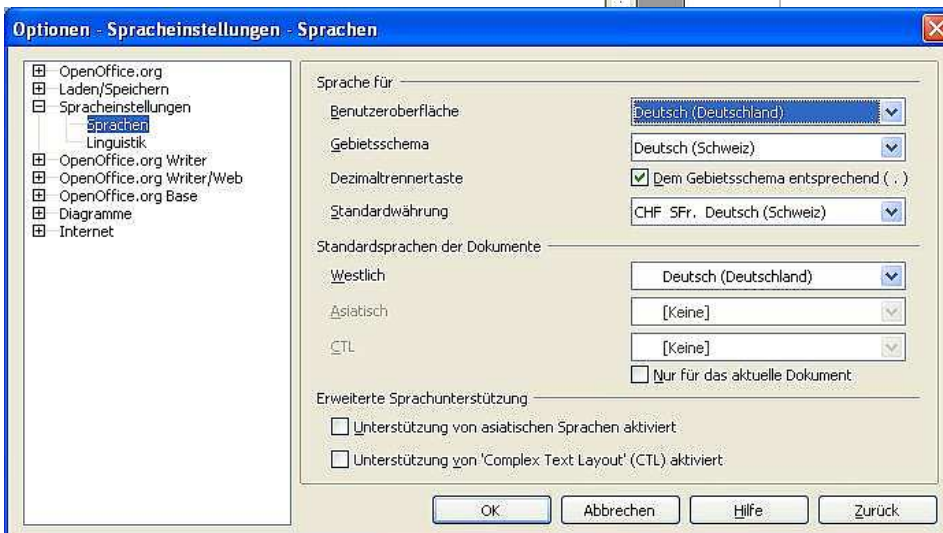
Optionen - Spracheinstellungen - Sprachen

OpenOffice.org
Laden/Speichern
Spracheinstellungen
Sprachen
Linguistik
OpenOffice.org Writer
OpenOffice.org Writer/Web
OpenOffice.org Base
Diagramme
Internet

Sprache für

Benutzeroberfläche | Deutsch (Deutschland)

Gebietsschema | Deutsch (Schweiz)

Dezimaltrennertaste | Dem Gebietsschema entsprechend ( . )

Standardwährung | CHF SFr. Deutsch (Schweiz)

Standardsprachen der Dokumente

Westlich | Deutsch (Deutschland)

Asiatisch | [Keine]

CTL | [Keine]

Nur für das aktuelle Dokument

Erweiterte Sprachunterstützung

Unterstützung von asiatischen Sprachen aktiviert

Unterstützung von 'Complex Text Layout' (CTL) aktiviert

OK | Abbrechen | Hilfe | Zurück